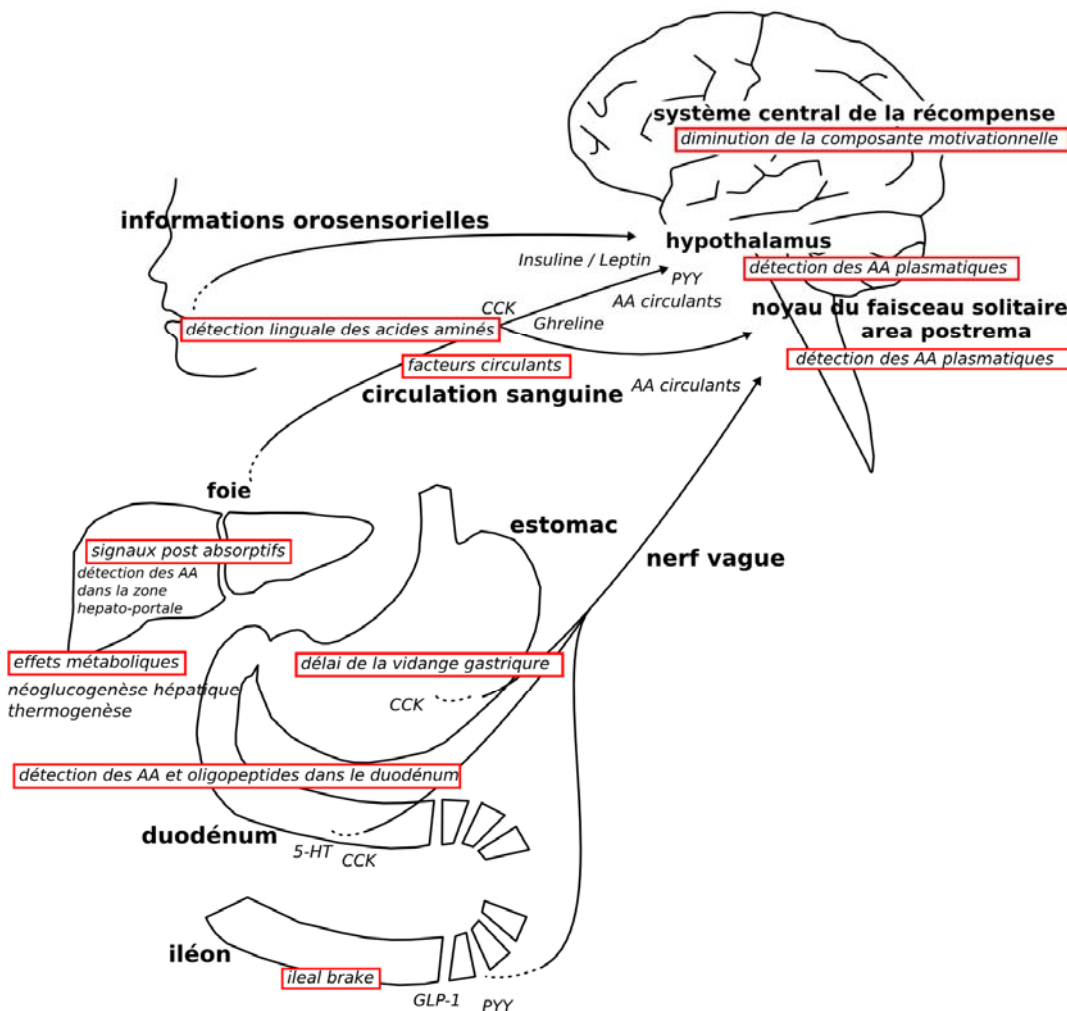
système central de la récompense
diminution de la composante motivationnelle

informations orosensorielles

hypothalamus

Insuline / Leptin

PYY

détection des AA plasmatiques

AA circulants

CCK

noyau du faisceau solitaire

détection linguale des acides aminés

Ghreline

area postrema

détection des AA plasmatiques

facteurs circulants

circulation sanguine

AA circulants

foie

estomac

signaux post absorptifs

nerf vague

détection des AA dans la zone hepato-portale

effets métaboliques

délai de la vidange gastrique

néoglucogenèse hépatique
thermogenèse

CCK

détection des AA et oligopeptides dans le duodénum

duodénum

5-HT CCK

iléon

ileal brake

GLP-1 PYY